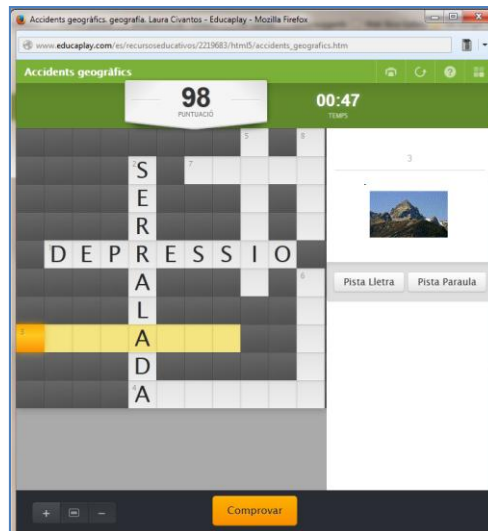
Accidents geogràfics. geografia. Laura Civantos - Educaplay - Mozilla Firefox

www.educaplay.com/es/recursoseducativos/2219683/html5/accidents_geografics.htm

Accidents geogràfics

98
PUNTUACIÓ

00:47
TEMPS

5 8
2 7
S
E
R
D E P R E S S I O
A 6
L
3 A
D
4 A

3

Pista Lletra Pista Paraula

+ −

Comprovar